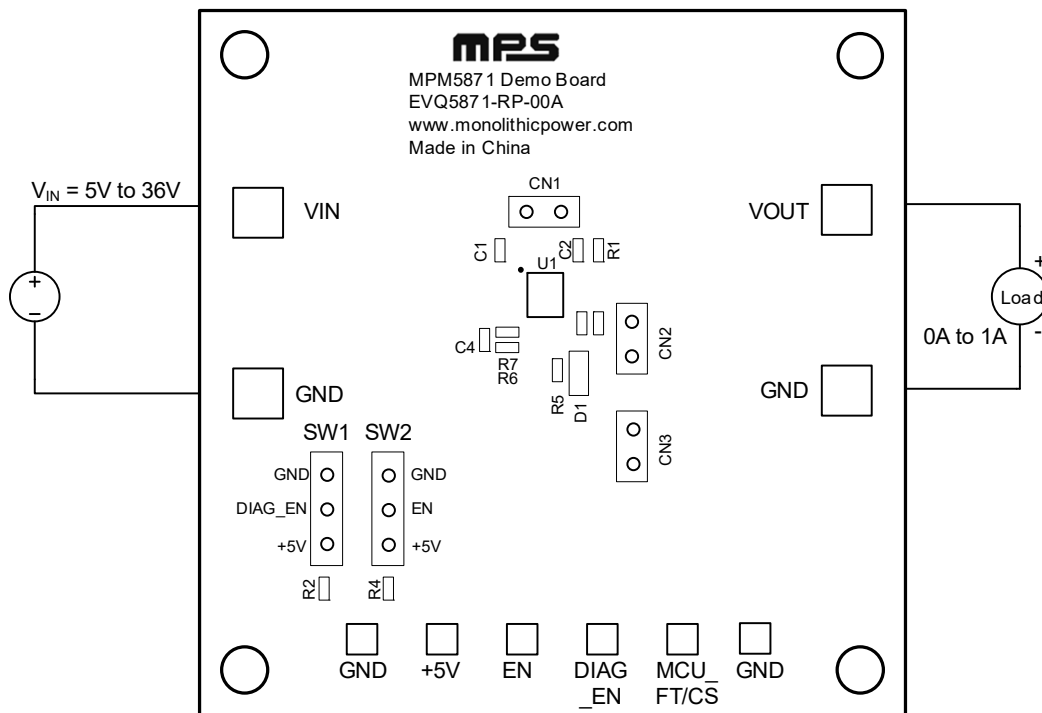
MPS
MPM5871 Demo Board
EVQ5871-RP-00A
www.monolithicpower.com
Made in China

$V_{IN}$ = 5V to 36V

+
–

VIN

GND

CN1

C1

C2

R1

U1

C4

R7

R6

R5

D1

CN2

CN3

VOUT

GND

+
Load
-

0A to 1A

SW1

SW2

GND

DIAG_EN

+5V

GND

EN

+5V

R2

R4

GND

+5V

EN

DIAG
_EN

MCU_
FT/CS

GND